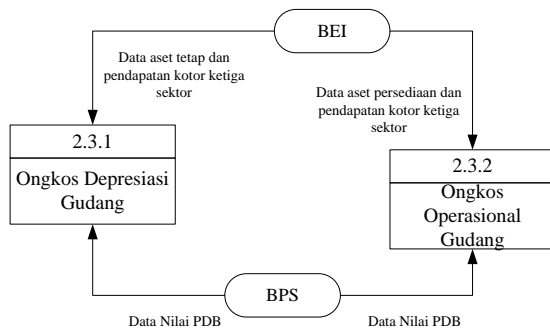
BEI

Data aset tetap dan pendapatan kotor ketiga sektor

Data aset persediaan dan pendapatan kotor ketiga sektor

2.3.1

Ongkos Depresiasi Gudang

2.3.2

Ongkos Operasional Gudang

BPS

Data Nilai PDB

Data Nilai PDB